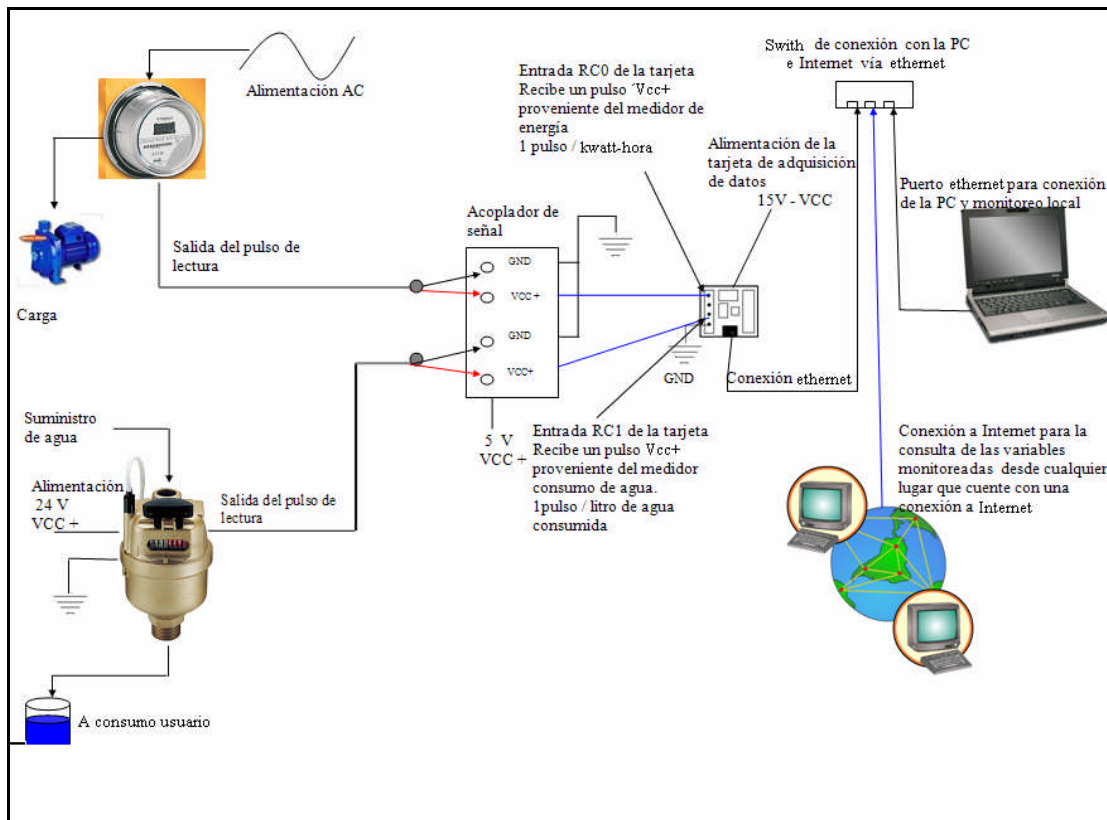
Alimentación AC

Carga

Salida del pulso de lectura

Entrada RC0 de la tarjeta Recibe un pulso ´Vcc+ proveniente del medidor de energía 1 pulso / kwatt-hora

Swith de conexión con la PC e Internet vía ethernet

Alimentación de la tarjeta de adquisición de datos 15V - VCC

Puerto ethernet para conexión de la PC y monitoreo local

Acoplador de señal

GND
VCC+
GND
VCC+

GND

Conexión ethernet

Suministro de agua

Alimentación 24 V VCC +

Salida del pulso de lectura

5 V VCC +

Entrada RC1 de la tarjeta Recibe un pulso Vcc+ proveniente del medidor consumo de agua. 1pulso / litro de agua consumida

Conexión a Internet para la consulta de las variables monitoreadas desde cualquier lugar que cuente con una conexión a Internet

A consumo usuario